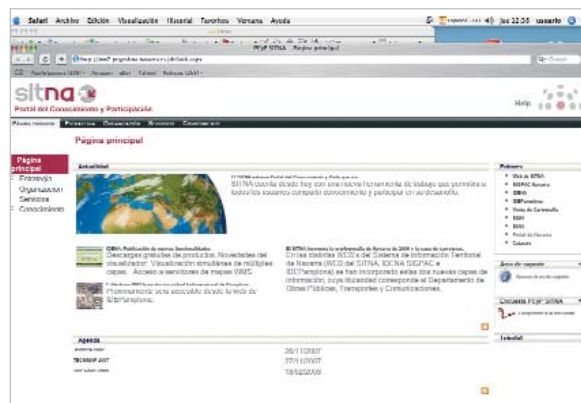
Safari Archivo Edición Visualización Historial Favoritos Ventana Ayuda

jue 12:38 usuario

PCyP SITNA : Página principal

sitna

Portal del Conocimiento y Participación

Help

Página principal

Página principal

Estrategia

Organización

Servicios

Conocimiento

Actualidad

SITNA cuenta desde hoy con una nueva herramienta de trabajo que permitirá a todos los usuarios compartir conocimiento y participar en su desarrollo.

IDENA. Publicación de nuevas funcionalidades

Descargas gratuitas de productos. Novedades del visualizador: Visualización simultánea de múltiples capas. Acceso a servicios de mapas WMS.

Promovemos una sociedad accesible desde la web de SITNAvarra.

SITNA incrementa la información de Navarra de 2008 y la zona de servicios.

En las distintas WCS's del Sistema de Información Territorial de Navarra (WCS del SITNA, IDENA SIGPAC e IDEPamplona) se han incorporado estas dos nuevas capas de información, cuya titularidad corresponde al Departamento de Obras Públicas, Transportes y Comunicaciones.

Agenda

20/11/2007

27/11/2007

18/02/2008

Enlaces

Web de SITNA

SIGPAC Navarra

IDENA

IDEPamplona

Visita de Cartografía

SIGEN

Portal de Navarra

Catastro

Encuesta PCyP SITNA

Tabelai